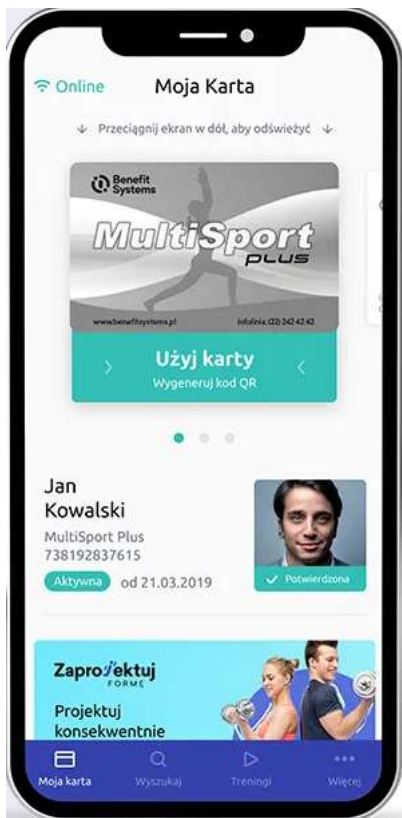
Online

Moja Karta

↓ Przeciągnij ekran w dół, aby odświeżyć ↓

Benefit Systems

MultiSport plus

www.benefitsystems.pl

infolinia: (22) 242 42 42

Użyj karty

Wygeneruj kod QR

Jan Kowalski

MultiSport Plus

738192837615

Aktywna od 21.03.2019

✓ Potwierdzona

ZaproJektuj FORMĘ

Projektuj konsekwentnie

Moja karta

Wyszukaj

Treningi

Więcej